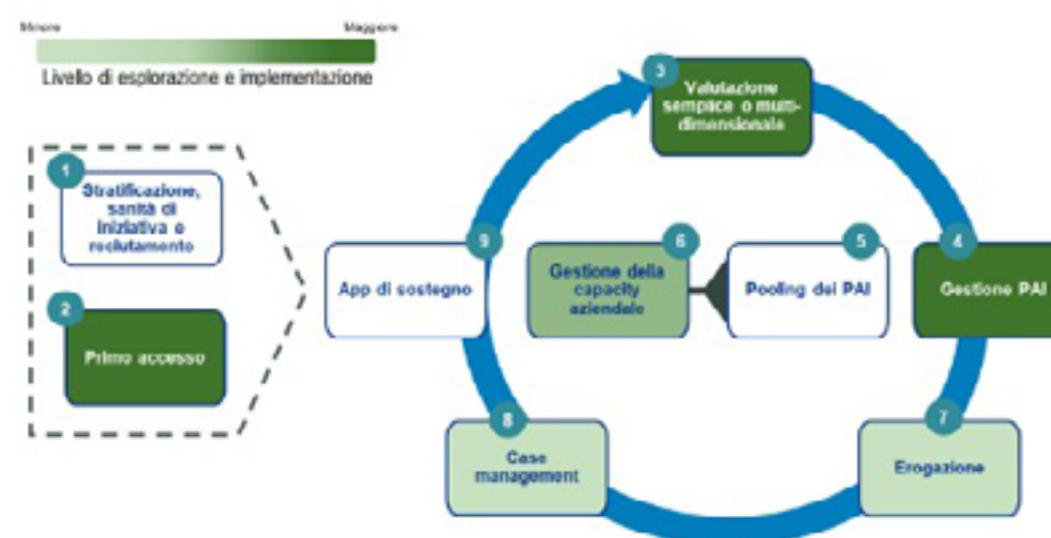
Minore

Maggiore

Livello di esplorazione e implementazione

1
Stratificazione, sanità di iniziativa e reclutamento

2
Primo accesso

3
Valutazione semplice o multi-dimensionale

4
Gestione PAI

5
Pooling dei PAI

6
Gestione della capacity aziendale

7
Erogazione

8
Case management

9
App di sostegno